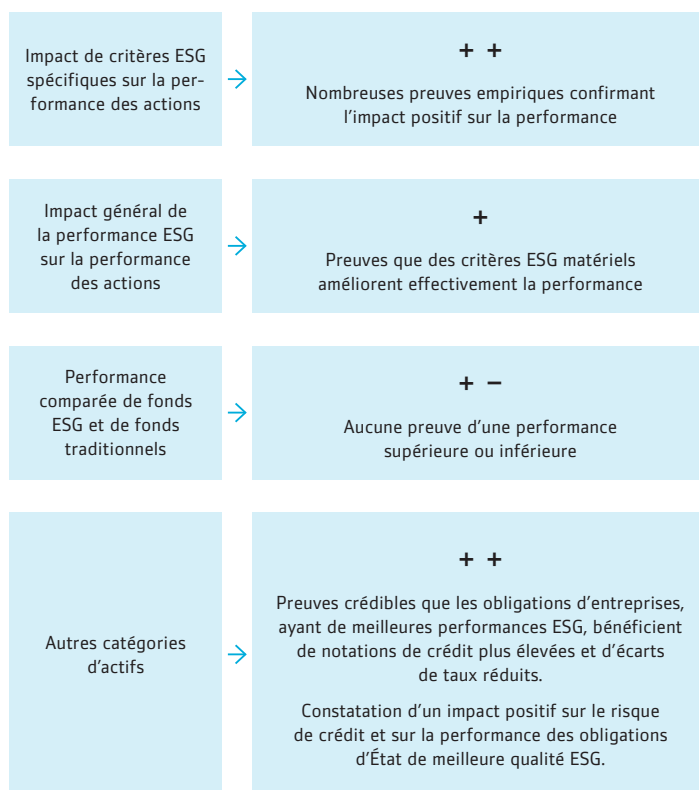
Impact de critères ESG spécifiques sur la performance des actions

+ +

Nombreuses preuves empiriques confirmant l'impact positif sur la performance

Impact général de la performance ESG sur la performance des actions

+

Preuves que des critères ESG matériels améliorent effectivement la performance

Performance comparée de fonds ESG et de fonds traditionnels

+ −

Aucune preuve d'une performance supérieure ou inférieure

Autres catégories d'actifs

+ +

Preuves crédibles que les obligations d'entreprises, ayant de meilleures performances ESG, bénéficient de notations de crédit plus élevées et d'écarts de taux réduits.

Constatation d'un impact positif sur le risque de crédit et sur la performance des obligations d'État de meilleure qualité ESG.